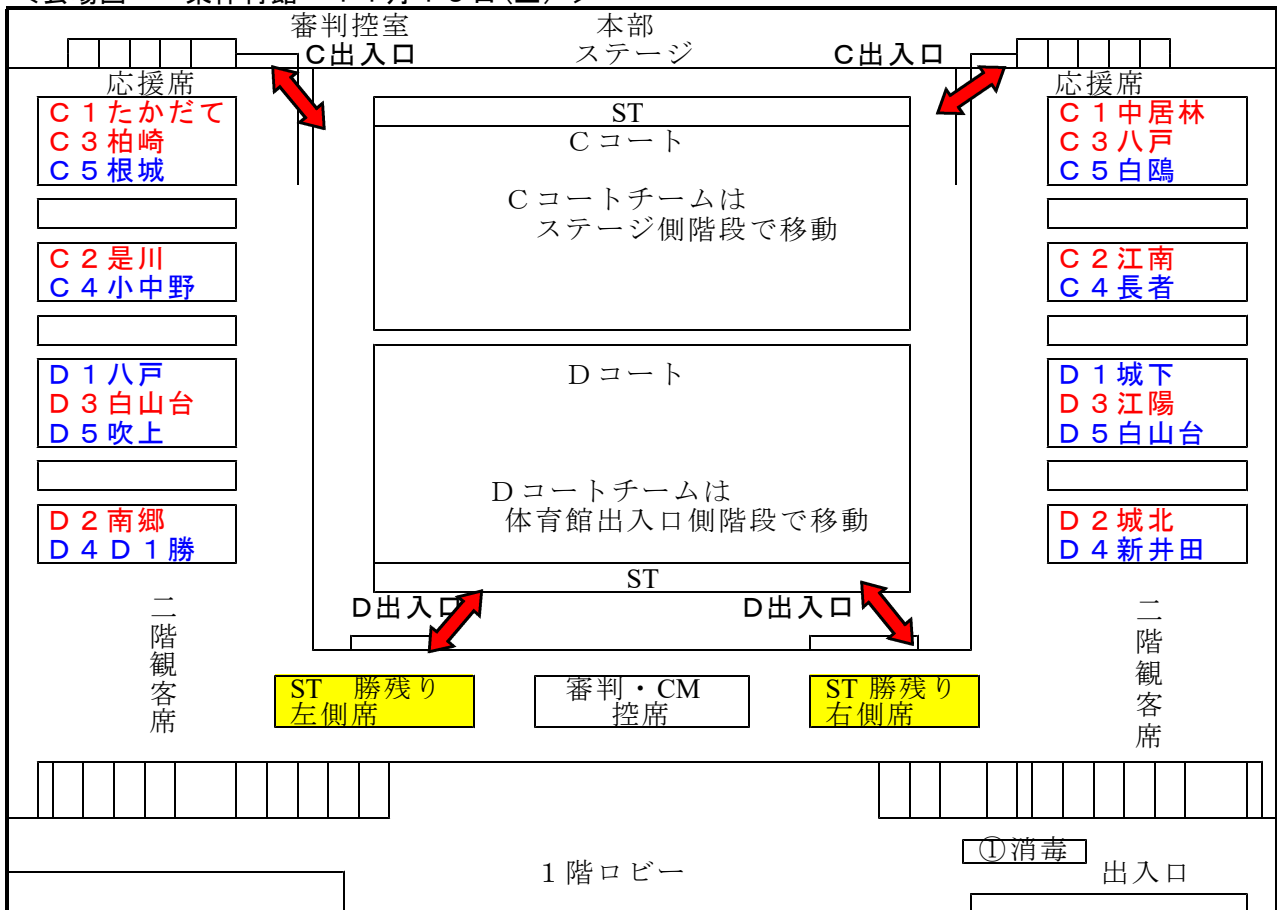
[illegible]

審判控室
C出入口

本部
ステージ

C出入口

応援席
C１たかだて
C３柏崎
C５根城

C２是川
C４小中野

D１八戸
D３白山台
D５吹上

D２南郷
D４D１勝

応援席
C１中居林
C３八戸
C５白鴎

C２江南
C４長者

D１城下
D３江陽
D５白山台

D２城北
D４新井田

ST
Cコート
Cコートチームは
ステージ側階段で移動

Dコート
Dコートチームは
体育館出入口側階段で移動
ST

D出入口
D出入口

二階観客席

二階観客席

ST 勝残り
左側席

審判・CM
控席

ST 勝残り
右側席

１階ロビー

①消毒

出入口